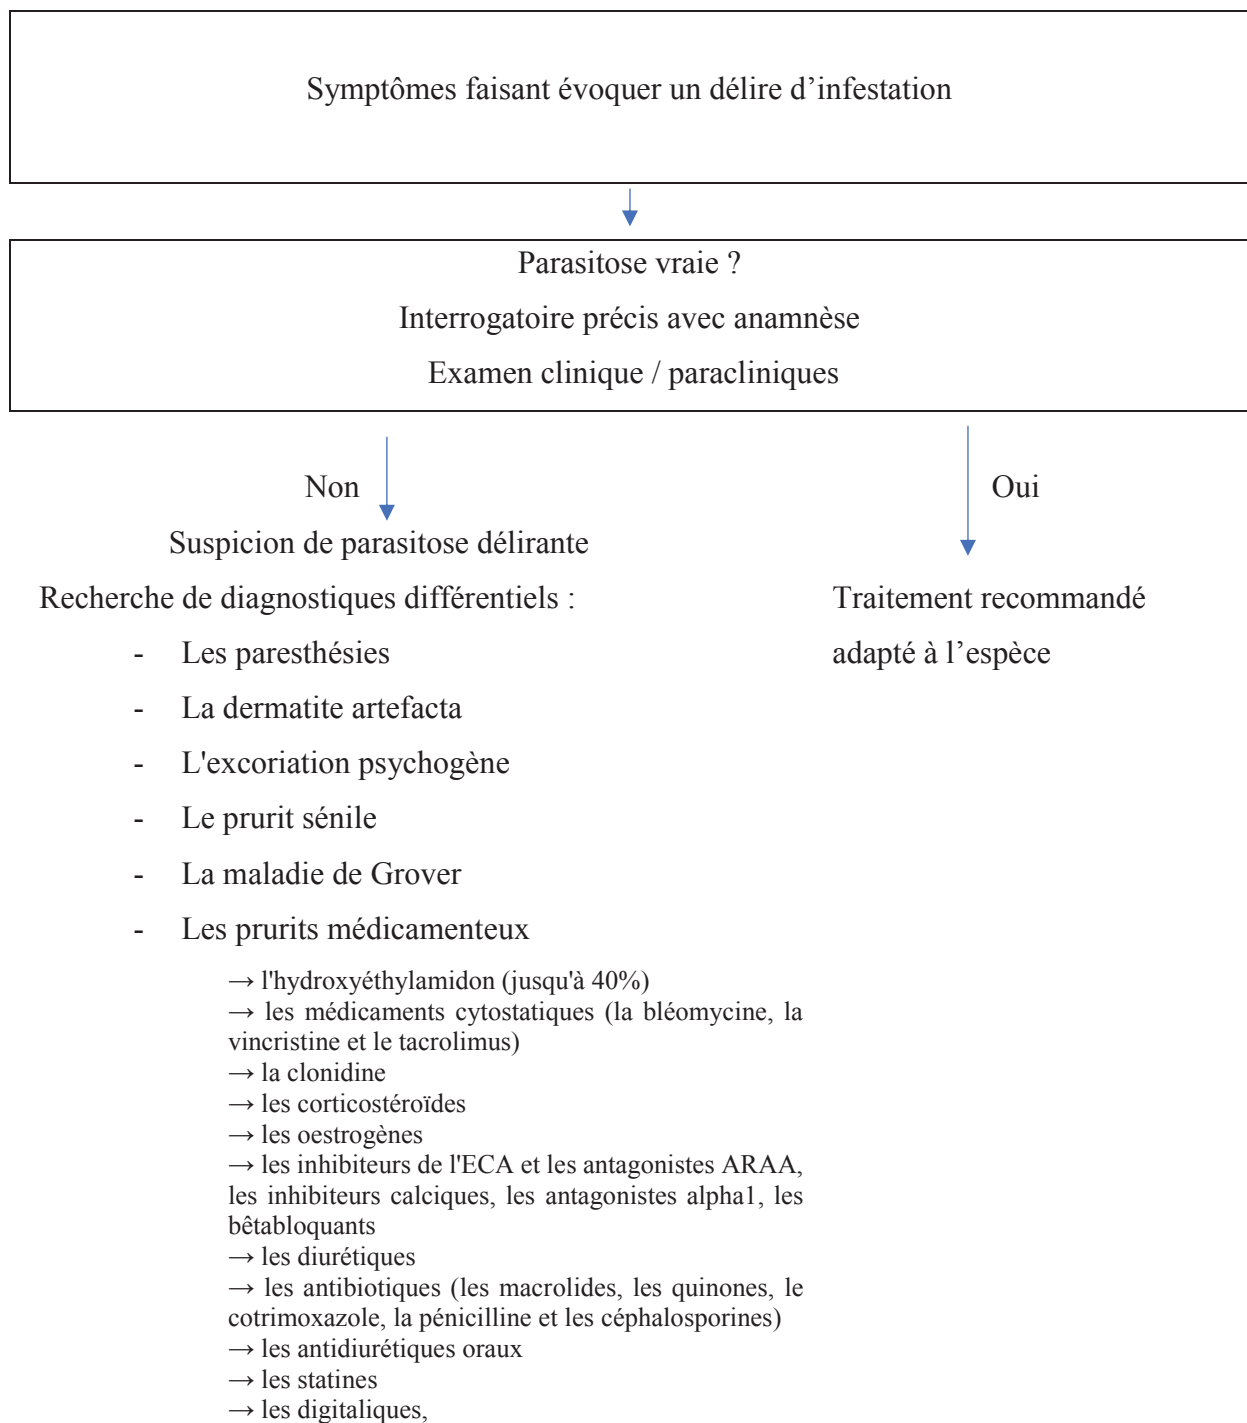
Symptômes faisant évoquer un délire d’infestation

Parasitose vraie ?

Interrogatoire précis avec anamnèse

Examen clinique / paracliniques

Non

Suspicion de parasitose délirante

Recherche de diagnostiques différentiels :

- Les paresthésies
- La dermatite artefacta
- L'excoriation psychogène
- Le prurit sénile
- La maladie de Grover
- Les prurits médicamenteux

→ l'hydroxyéthylamidon (jusqu'à 40%)
→ les médicaments cytostatiques (la bléomycine, la vincristine et le tacrolimus)
→ la clonidine
→ les corticostéroïdes
→ les oestrogènes
→ les inhibiteurs de l'ECA et les antagonistes ARAA, les inhibiteurs calciques, les antagonistes alpha1, les bêtabloquants
→ les diurétiques
→ les antibiotiques (les macrolides, les quinones, le cotrimoxazole, la pénicilline et les céphalosporines)
→ les antidiurétiques oraux
→ les statines
→ les digitaliques,

Oui

Traitement recommandé adapté à l’espèce